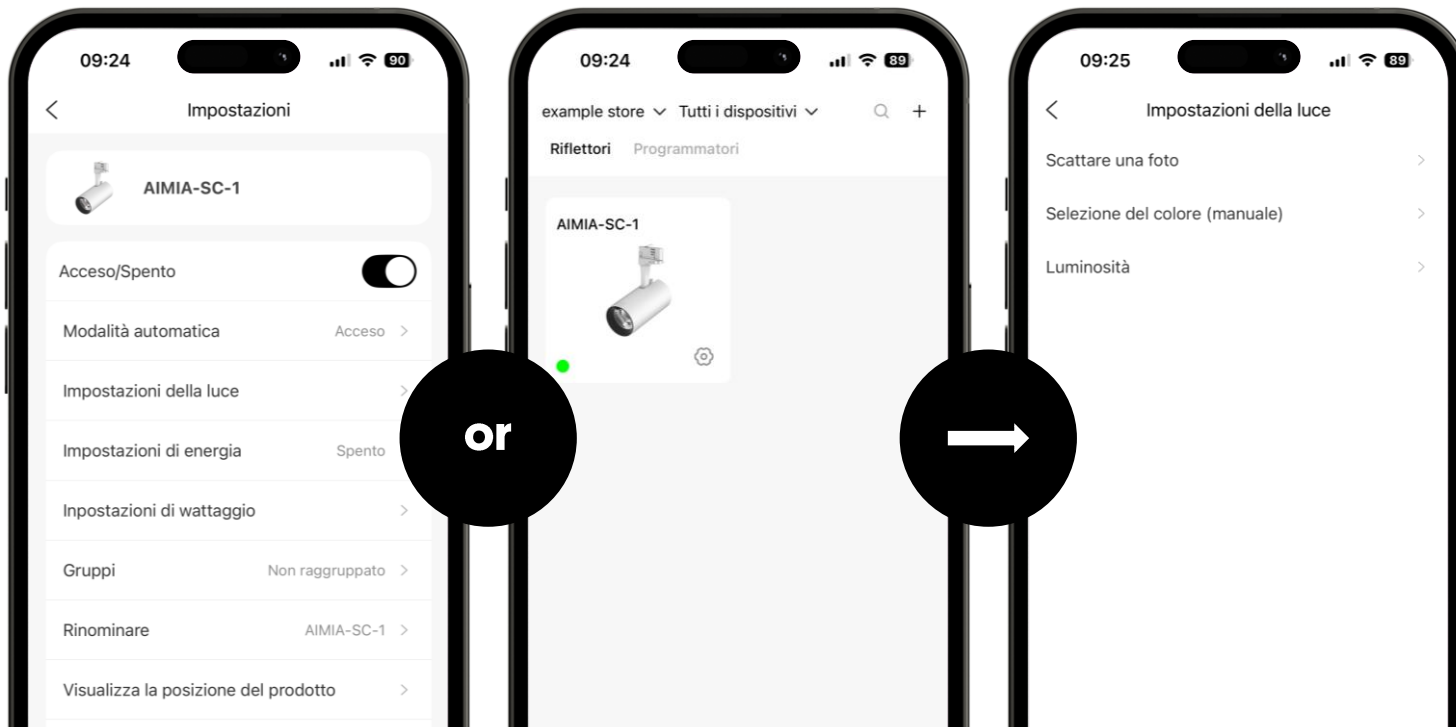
09:24
90
<
Impostazioni
AIMIA-SC-1
Acceso/Spento
Modalità automatica
Acceso >
Impostazioni della luce
>
Impostazioni di energia
Spento
Inpostazioni di wattaggio
>
Gruppi
Non raggruppato >
Rinominare
AIMIA-SC-1 >
Visualizza la posizione del prodotto
>

or

09:24
89
example store ∨ Tutti i dispositivi ∨
+
Riflettori Programmatori
AIMIA-SC-1

09:25
89
<
Impostazioni della luce
Scattare una foto
>
Selezione del colore (manuale)
>
Luminosità
>